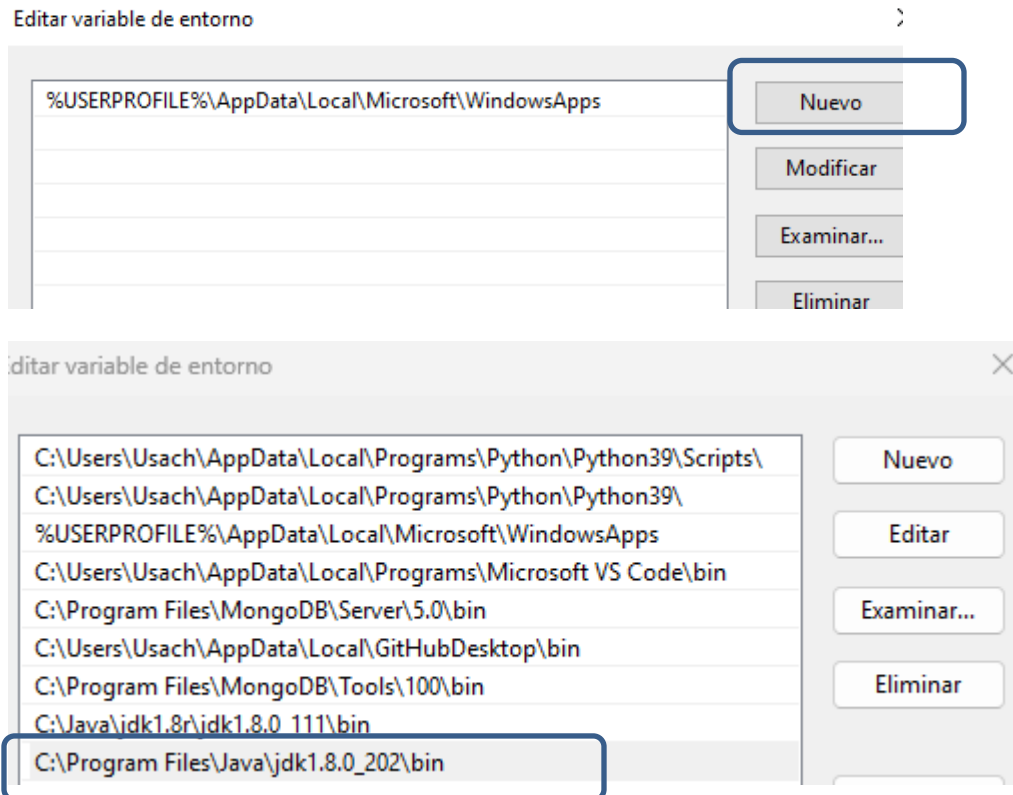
Editar variable de entorno

%USERPROFILE%\AppData\Local\Microsoft\WindowsApps

Nuevo
Modificar
Examinar...
Eliminar

ditar variable de entorno

C:\Users\Usach\AppData\Local\Programs\Python\Python39\Scripts\
C:\Users\Usach\AppData\Local\Programs\Python\Python39\
%USERPROFILE%\AppData\Local\Microsoft\WindowsApps
C:\Users\Usach\AppData\Local\Programs\Microsoft VS Code\bin
C:\Program Files\MongoDB\Server\5.0\bin
C:\Users\Usach\AppData\Local\GitHubDesktop\bin
C:\Program Files\MongoDB\Tools\100\bin
C:\Java\jdk1.8r\jdk1.8.0_111\bin
C:\Program Files\Java\jdk1.8.0_202\bin

Nuevo
Editar
Examinar...
Eliminar